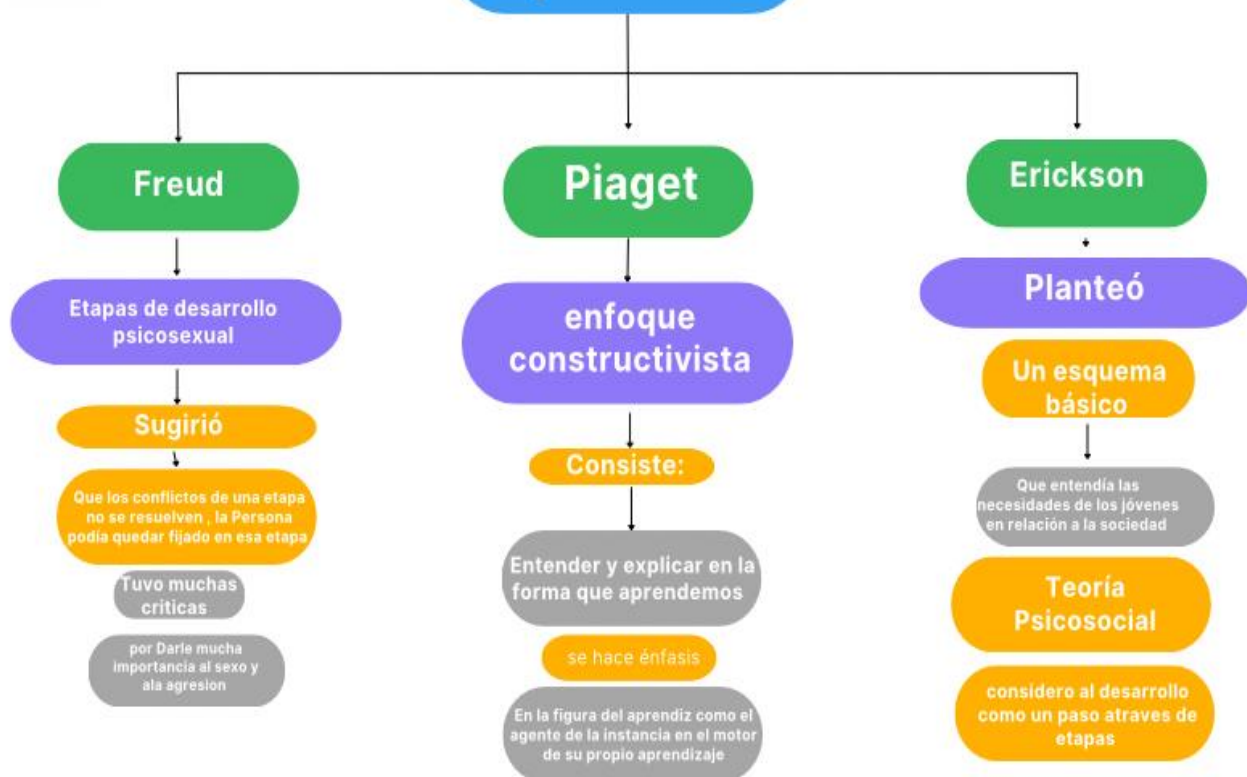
Freud

Etapas de desarrollo psicosexual

Sugirió

Que los conflictos de una etapa no se resuelven , la Persona podía quedar fijado en esa etapa

Tuvo muchas criticas

por Darle mucha importancia al sexo y ala agresion

Piaget

enfoque constructivista

Consiste:

Entender y explicar en la forma que aprendemos

se hace énfasis

En la figura del aprendiz como el agente de la instancia en el motor de su propio aprendizaje

Erickson

Planteó

Un esquema básico

Que entendía las necesidades de los jóvenes en relación a la sociedad

Teoría Psicosocial

considero al desarrollo como un paso atraves de etapas